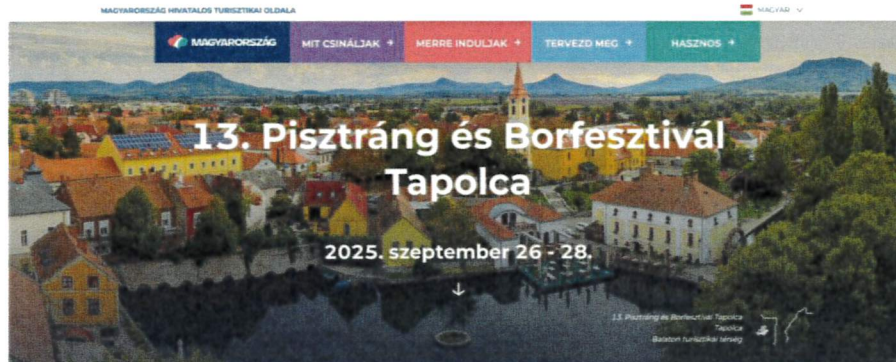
MAGYARORSZÁG HIVATALOS TURISZTIKAI OLDALA

MAGYAR

MAGYARORSZÁG

MIT CSINÁLJAK +

MERRE INDULJAK +

TERVEZD MEG +

HASZNOS +

13. Pisztráng és Borfesztivál Tapolca

2025. szeptember 26 - 28.

13. Pisztráng és Borfesztivál Tapolca
Tapolca
Balaton turisztikai térség